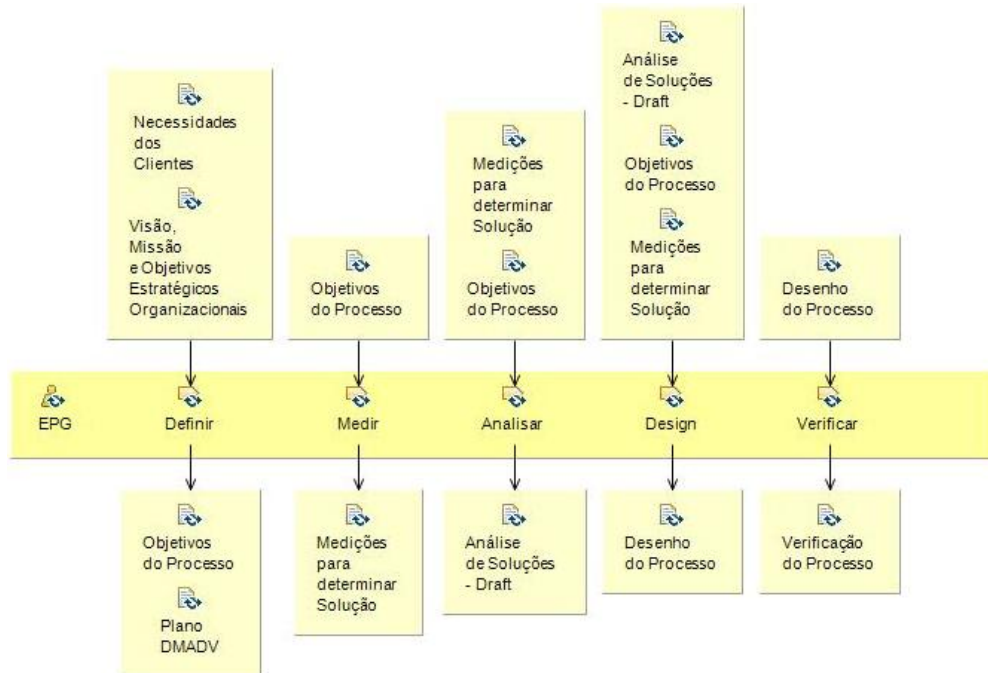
Necessidades dos Clientes

Visão, Missão e Objetivos Estratégicos Organizacionais

Objetivos do Processo

Medições para determinar Solução

Objetivos do Processo

Análise de Soluções - Draft

Objetivos do Processo

Medições para determinar Solução

Desenho do Processo

EPG

Definir

Medir

Analisar

Design

Verificar

Objetivos do Processo

Plano DMADV

Medições para determinar Solução

Análise de Soluções - Draft

Desenho do Processo

Verificação do Processo